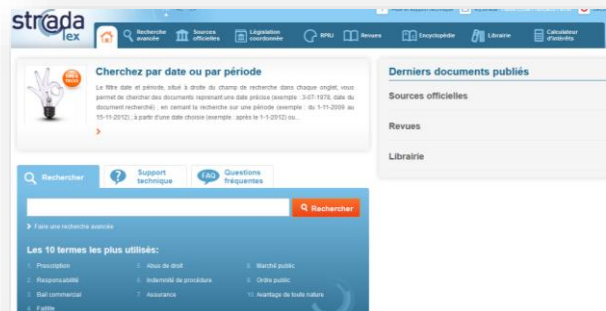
strada lex

Recherche avancée
Sources officielles
Législation coordonnée
RPRU
Revues
Encyclopédie
Librairie
Calculateur d'intérêts

Cherchez par date ou par période

Le filtre date et période, situé à droite du champ de recherche dans chaque onglet, vous permet de chercher des documents reprenant une date précise (exemple : 3-07-1978, date du document recherché) ; en cernant la recherche sur une période (exemple : du 1-11-2009 au 15-11-2012) ; à partir d'une date choisie (exemple : après le 1-1-2012) ou...

›

Derniers documents publiés

Sources officielles

Revues

Librairie

Rechercher
Support technique
FAQ Questions fréquentes

Rechercher

› Faire une recherche avancée

Les 10 termes les plus utilisés:

1. Prescription
2. Responsabilité
3. Bail commercial
4. Faillite
5. Abus de droit
6. Indemnité de procédure
7. Assurance
8. Marché public
9. Ordre public
10. Avantage de toute nature